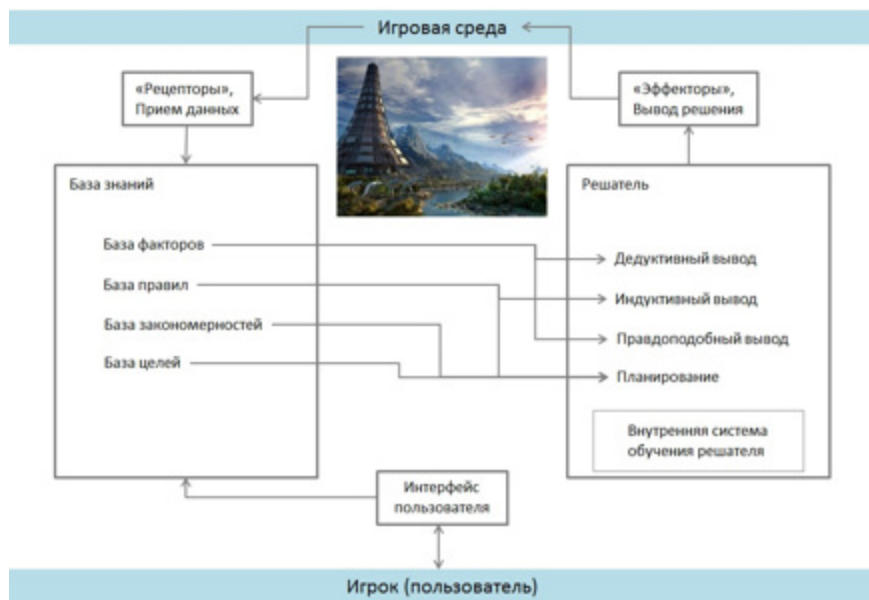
Игровая среда

«Рецепторы», Прием данных

«Эффекторы», Вывод решения

База знаний

База факторов

База правил

База закономерностей

База целей

Решатель

Дедуктивный вывод

Индуктивный вывод

Правдоподобный вывод

Планирование

Внутренняя система обучения решателя

Интерфейс пользователя

Игрок (пользователь)